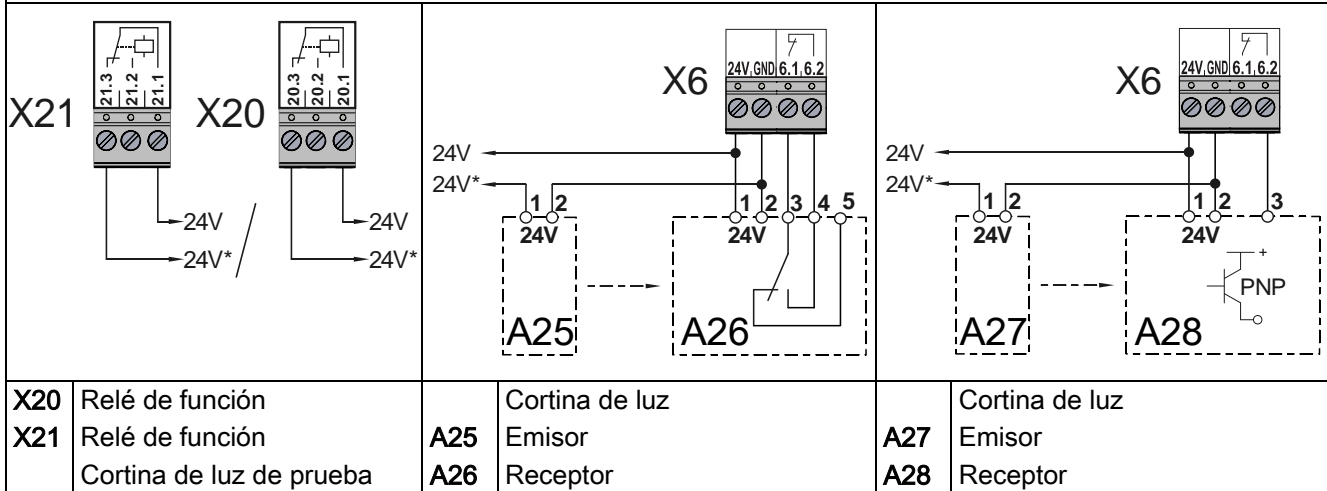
X21 21.3 21.2 21.1 X20 20.3 20.2 20.1

24V
24V*

24V
24V*

X6 24V GND 6.1 6.2

24V
24V*

1 2
24V

1 2 3 4 5
24V

A25
A26

X6 24V GND 6.1 6.2

24V
24V*

1 2
24V

1 2 3
24V

+
PNP

A27
A28

| | | | | | |
|---|---|---|---|---|---|
| X20 | Relé de función | | Cortina de luz | | Cortina de luz |
| X21 | Relé de función | A25 | Emisor | A27 | Emisor |
| | Cortina de luz de prueba | A26 | Receptor | A28 | Receptor |